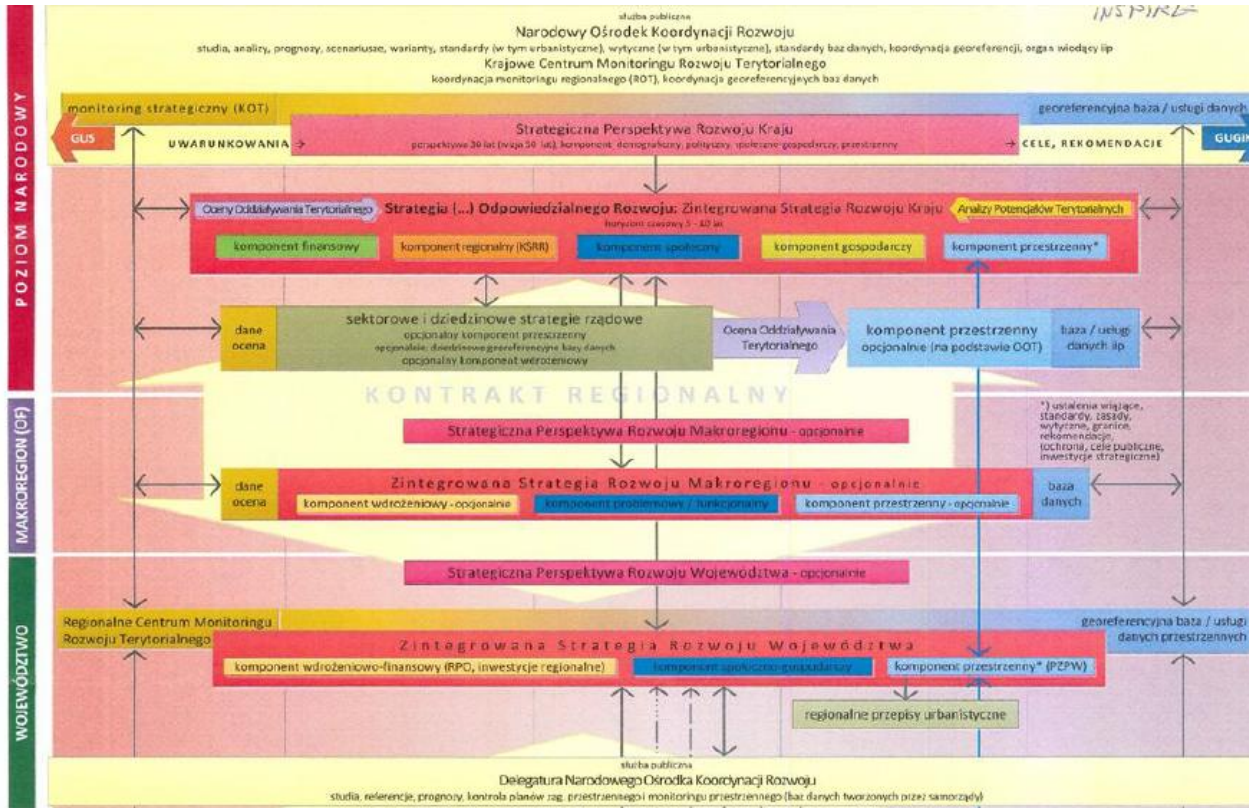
POZIOM NARODOWY

służba publiczna
Narodowy Ośrodek Koordynacji Rozwoju
studia, analizy, prognozy, scenariusze, warianty, standardy (w tym urbanistyczne), wytyczne (w tym urbanistyczne), standardy baz danych, koordynacja georeferencji, organ wiodący iip
Krajowe Centrum Monitoringu Rozwoju Terytorialnego
koordynacja monitoringu regionalnego (ROT), koordynacja georeferencyjnych baz danych

INSPIRE

monitoring strategiczny (KOT)
georeferencyjna baza / usługi danych

GUS
UWARUNKOWANIA →
Strategiczna Perspektywa Rozwoju Kraju
perspektywa 30 lat (wizja 50 lat), komponent: demograficzny, polityczny, społeczno-gospodarczy, przestrzenny
→ CELE, REKOMENDACJE
GUGIK

Oceny Oddziaływania Terytorialnego
Strategia (...) Odpowiedzialnego Rozwoju: Zintegrowana Strategia Rozwoju Kraju
horyzont czasowy 5 - 10 lat
Analizy Potencjałów Terytorialnych
komponent finansowy
komponent regionalny (KSRR)
komponent społeczny
komponent gospodarczy
komponent przestrzenny*

dane ocena
sektorowe i dziedzinowe strategie rządowe
opcjonalny komponent przestrzenny
opcjonalnie: dziedzinowe georeferencyjne bazy danych
opcjonalny komponent wdrożeniowy
Ocena Oddziaływania Terytorialnego
komponent przestrzenny
opcjonalnie (na podstawie OOT)
baza / usługi danych iip

KONTRAKT REGIONALNY

MAKROREGION (OF)

*) ustalenia wiążące, standardy, zasady, wytyczne, granice, rekomendacje, (ochrona, cele publiczne, inwestycje strategiczne)

Strategiczna Perspektywa Rozwoju Makroregionu - opcjonalnie

dane ocena
Zintegrowana Strategia Rozwoju Makroregionu - opcjonalnie
komponent wdrożeniowy - opcjonalnie
komponent problemowy / funkcjonalny
komponent przestrzenny - opcjonalnie
baza danych

WOJEWÓDZTWO

Strategiczna Perspektywa Rozwoju Województwa - opcjonalnie

Regionalne Centrum Monitoringu Rozwoju Terytorialnego
georeferencyjna baza / usługi danych przestrzennych
Zintegrowana Strategia Rozwoju Województwa
komponent wdrożeniowo-finansowy (RPO, inwestycje regionalne)
komponent społeczno-gospodarczy
komponent przestrzenny* (PZPW)
regionalne przepisy urbanistyczne

służba publiczna
Delegatura Narodowego Ośrodka Koordynacji Rozwoju
studia, referencje, prognozy, kontrola planów zag. przestrzennego i monitoringu przestrzennego (baz danych tworzonych przez samorządy)